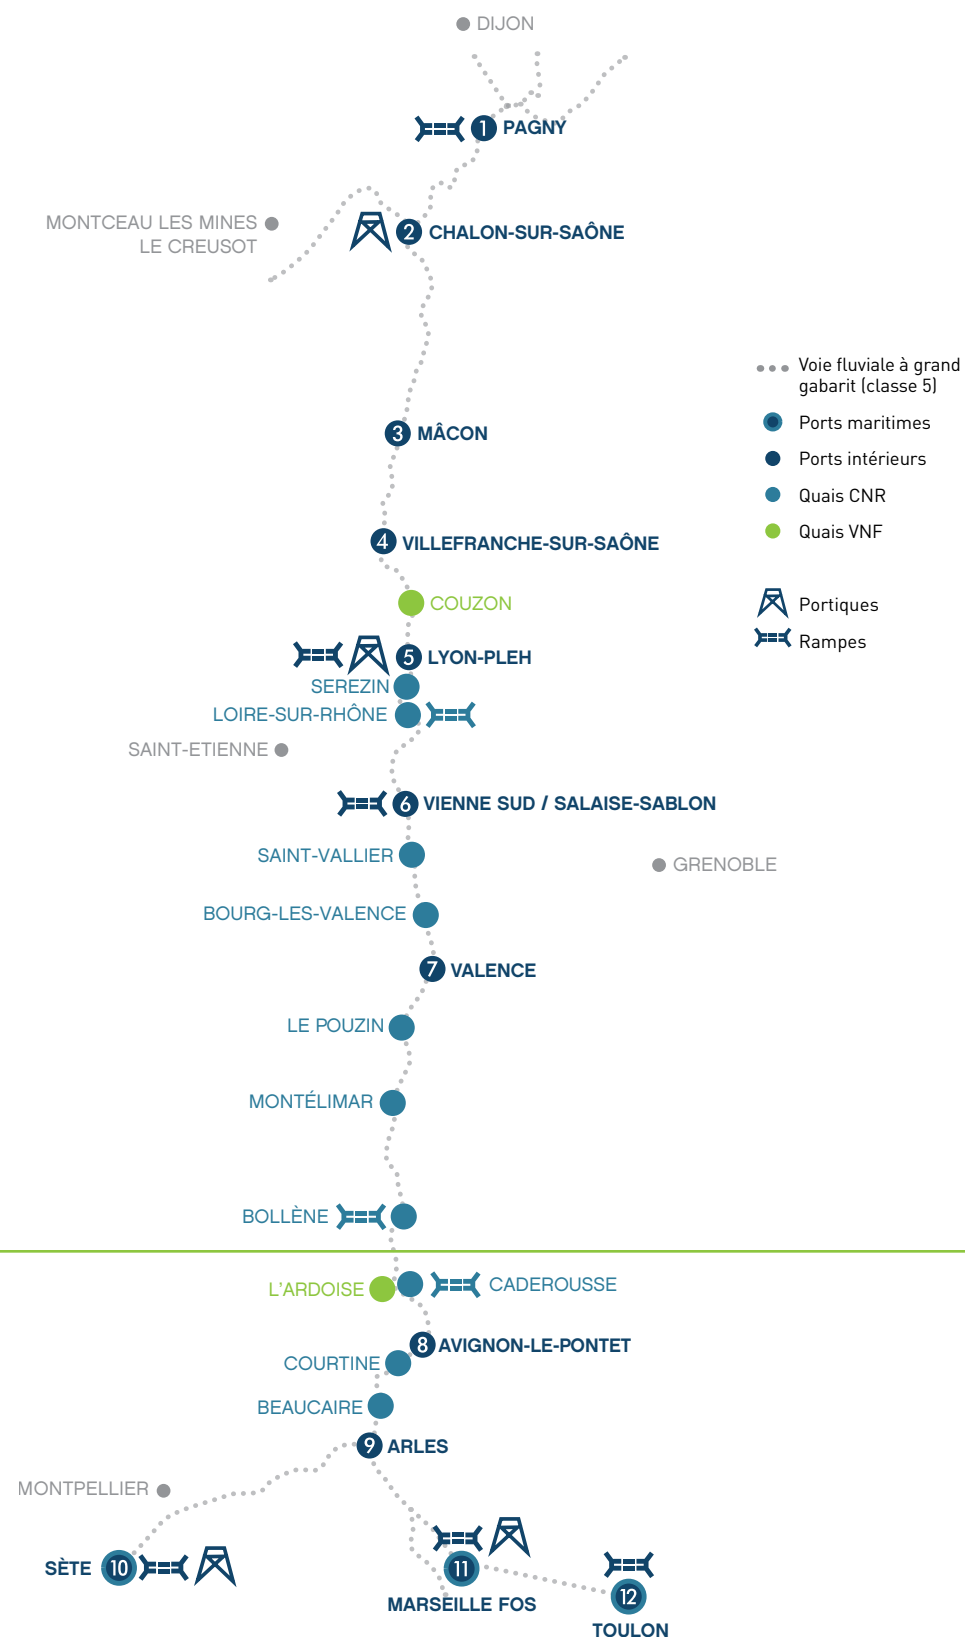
DIJON

1 PAGNY

MONTCEAU LES MINES
LE CREUSOT

2 CHALON-SUR-SAÔNE

Voie fluviale à grand gabarit (classe 5)
Ports maritimes
Ports intérieurs
Quais CNR
Quais VNF

Portiques
Rampes

3 MÂCON

4 VILLEFRANCHE-SUR-SAÔNE

COUZON

5 LYON-PLEH
SEREZIN
LOIRE-SUR-RHÔNE

SAINT-ETIENNE

6 VIENNE SUD / SALAISE-SABLON

SAINT-VALLIER

GRENOBLE

BOURG-LES-VALENCE

7 VALENCE

LE POUZIN

MONTÉLIMAR

BOLLÈNE

L'ARDOISE
CADEROUSSE

8 AVIGNON-LE-PONTET
COURTINE
BEAUCAIRE

9 ARLES

MONTPELLIER

SÈTE 10

11
MARSEILLE FOS

12
TOULON